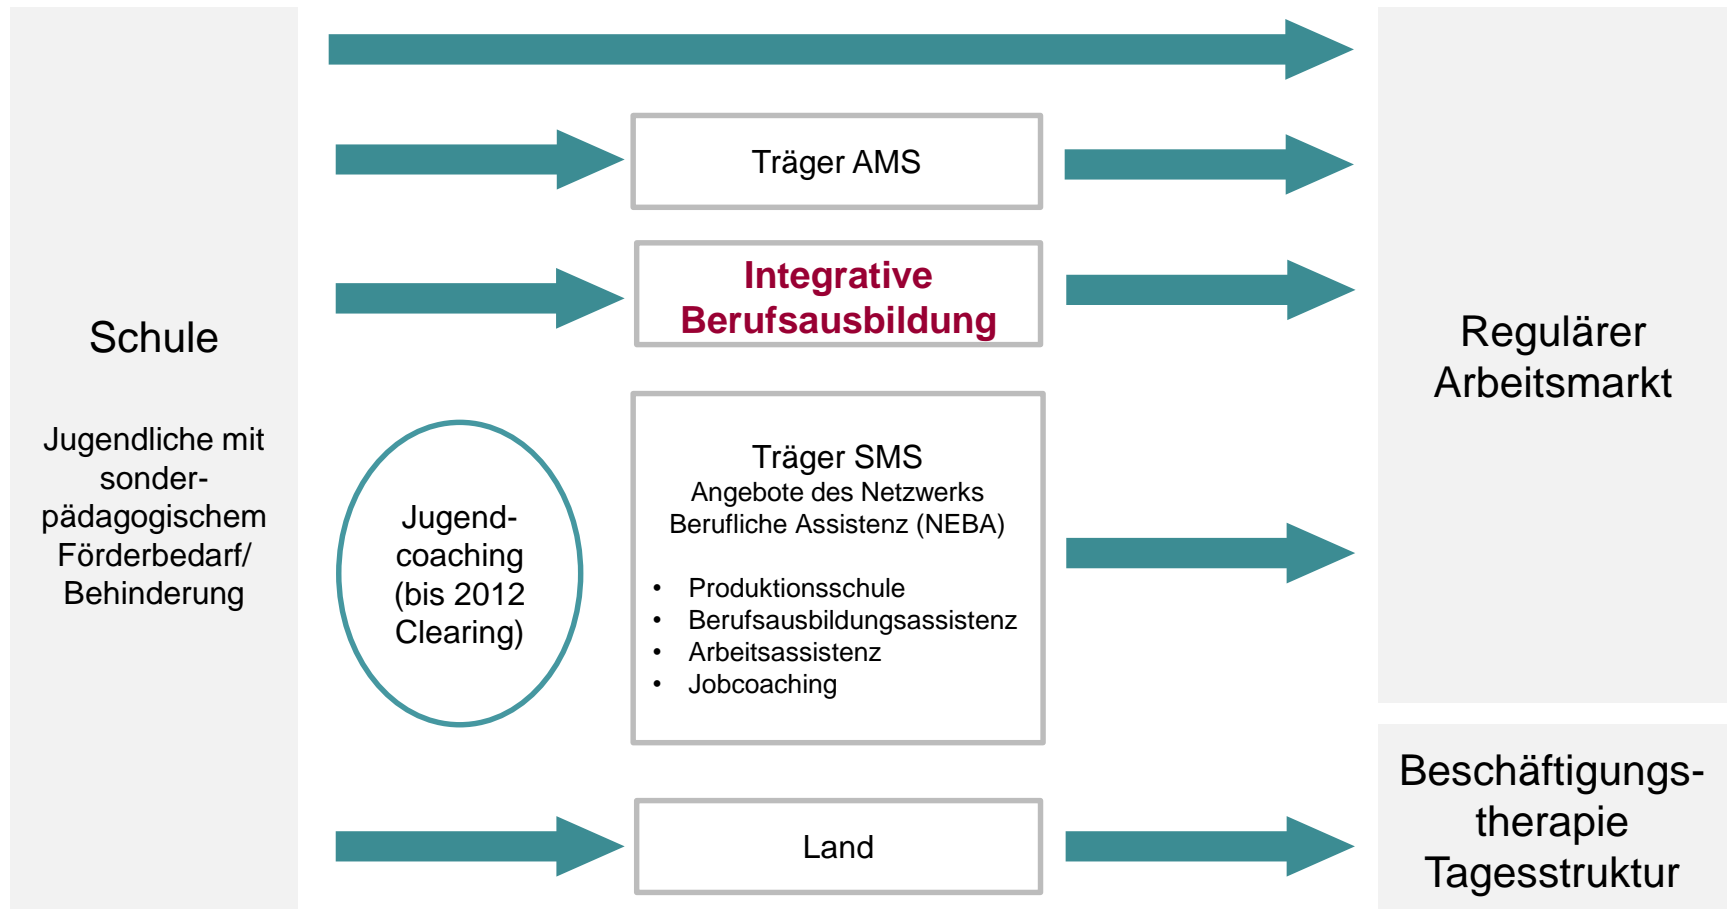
Schule

Jugendliche mit sonderpädagogischem Förderbedarf/ Behinderung

Träger AMS

Integrative Berufsausbildung

Jugendcoaching (bis 2012 Clearing)

Träger SMS
Angebote des Netzwerks Berufliche Assistenz (NEBA)

- Produktionsschule
- Berufsausbildungsassistenz
- Arbeitsassistenz
- Jobcoaching

Land

Regulärer Arbeitsmarkt

Beschäftigungstherapie Tagesstruktur